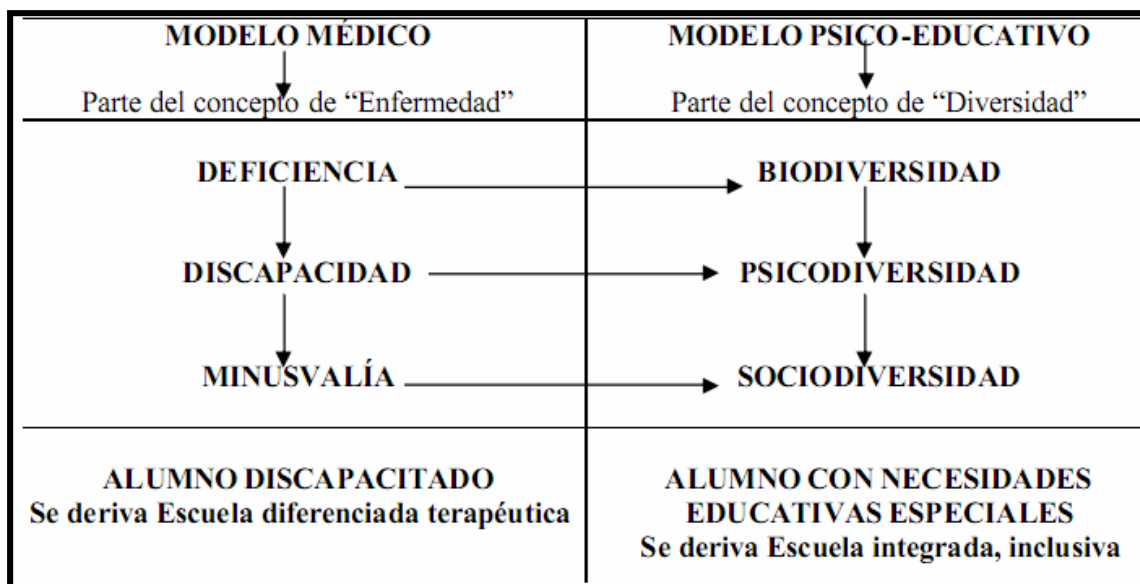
| MODELO MÉDICO<br>Parte del concepto de "Enfermedad" | MODELO PSICO-EDUCATIVO<br>Parte del concepto de "Diversidad" |
|---|---|
| DEFICIENCIA<br>DISCAPACIDAD<br>MINUSVALÍA | BIODIVERSIDAD<br>PSICODIVERSIDAD<br>SOCIODIVERSIDAD |
| ALUMNO DISCAPACITADO<br>Se deriva Escuela diferenciada terapéutica | ALUMNO CON NECESIDADES EDUCATIVAS ESPECIALES<br>Se deriva Escuela integrada, inclusiva |